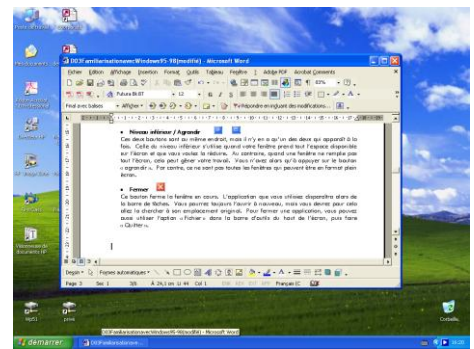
D03Familiarisationavec Windows95-98(modifié) - Microsoft Word

Fichier Édition Affichage Insertion Format Outils Tableau Fenêtre ? Adobe PDF Acrobat Comments

Final avec balises • Afficher •

• Niveau inférieur / Agrandir

Ces deux boutons sont au même endroit, mais il n'y en a qu'un des deux qui apparaît à la fois. Celle du niveau inférieur s'utilise quand votre fenêtre prend tout l'espace disponible sur l'écran et que vous voulez la réduire. Au contraire, quand une fenêtre ne remplie pas tout l'écran, cela peut gêner votre travail. Vous n'avez alors qu'à appuyer sur le bouton « agrandir ». Par contre, ce ne sont pas toutes les fenêtres qui peuvent être en format plein écran.

• Fermer

Ce bouton ferme la fenêtre en cours. L'application que vous utilisez disparaîtra alors de la barre de tâches. Vous pourrez toujours l'ouvrir à nouveau, mais vous devrez pour cela aller la chercher à son emplacement original. Pour fermer une application, vous pouvez aussi utiliser l'option « Fichier » dans la barre d'outils du haut de l'écran, puis faire « Quitter ».

Dessin • Formes automatiques •

Page 3 Sec 1 3/6 À 24,1 cm Li 44 Col 1 Français (C

démarrer

Corbeille